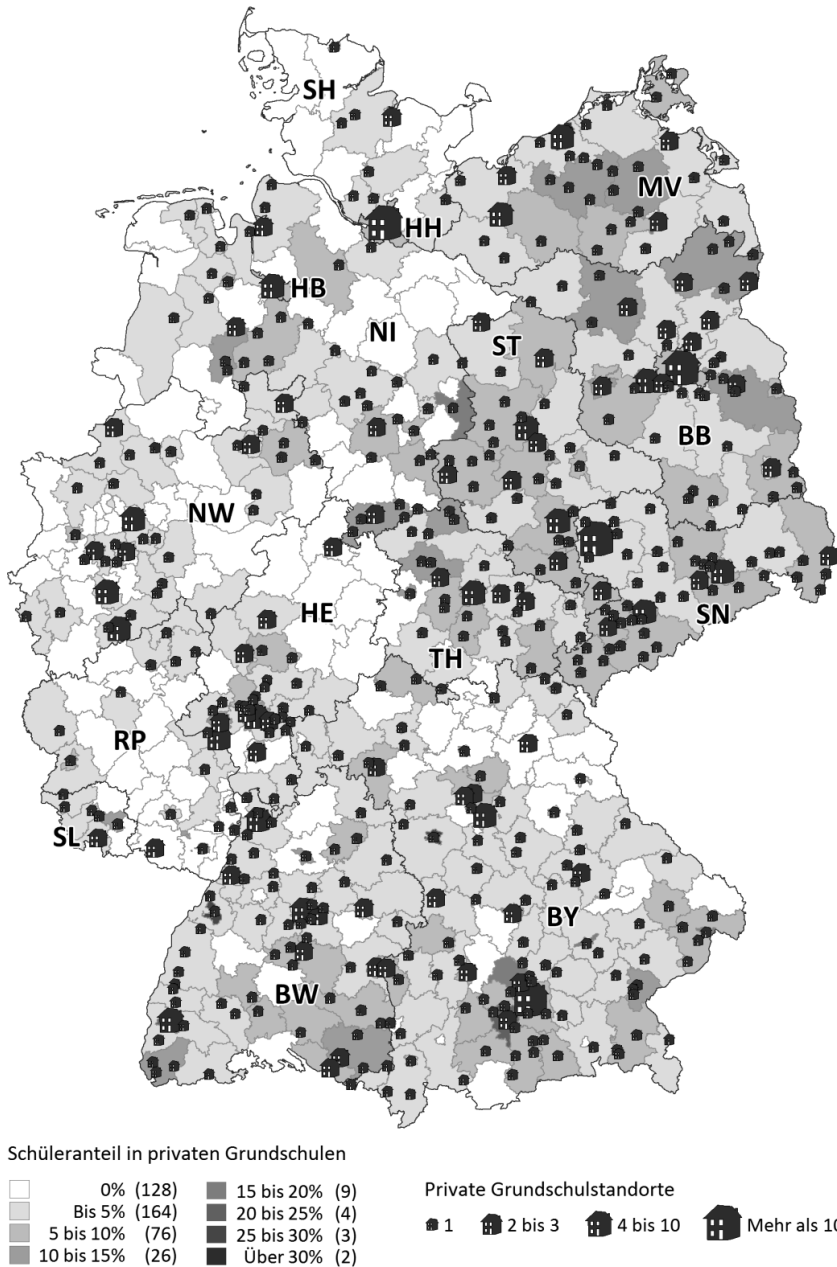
SH
MV
HH
HB
NI
ST
BB
NW
SN
HE
TH
RP
SL
BY
BW

Schüleranteil in privaten Grundschulen

0% (128)
Bis 5% (164)
5 bis 10% (76)
10 bis 15% (26)
15 bis 20% (9)
20 bis 25% (4)
25 bis 30% (3)
Über 30% (2)

Private Grundschulstandorte
1
2 bis 3
4 bis 10
Mehr als 10